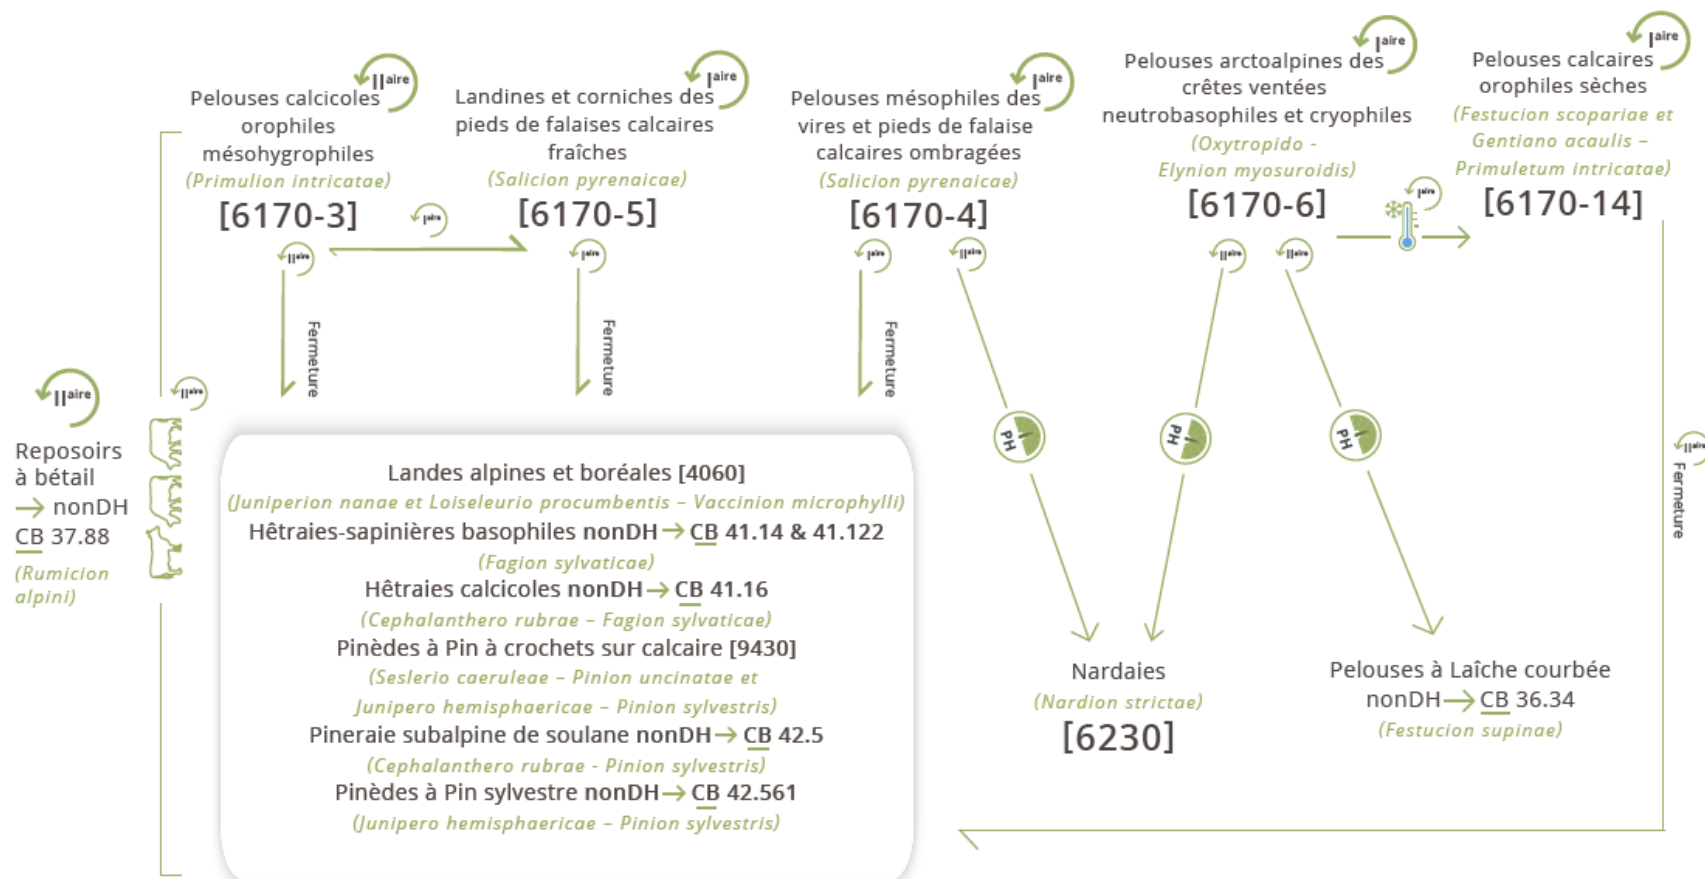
IIaire
Pelouses calcicoles orophiles mésohygrophiles
(Primulion intricatae)
[6170-3]

Iaire
Landines et corniches des pieds de falaises calcaires fraîches
(Salicion pyrenaicae)
[6170-5]

Iaire
Pelouses mésophiles des vires et pieds de falaise calcaires ombragées
(Salicion pyrenaicae)
[6170-4]

Iaire
Pelouses arctoalpines des crêtes ventées neutrobasophiles et cryophiles
(Oxytropido - Elynion myosuroidis)
[6170-6]

Iaire
Pelouses calcaires orophiles sèches
(Festucion scopariae et Gentiano acaulis - Primuletum intricatae)
[6170-14]

IIaire
Iaire
IIaire
Iaire
Iaire
IIaire
IIaire
IIaire
Iaire

Fermeture
Fermeture
Fermeture
Fermeture

IIaire
Reposoirs à bétail
→ nonDH
CB 37.88
(Rumicion alpini)

IIaire

Landes alpines et boréales [4060]
(Juniperion nanae et Loiseleurio procumbentis - Vaccinion microphylli)
Hêtraies-sapinières basophiles nonDH → CB 41.14 & 41.122
(Fagion sylvaticae)
Hêtraies calcicoles nonDH → CB 41.16
(Cephalanthero rubrae - Fagion sylvaticae)
Pinèdes à Pin à crochets sur calcaire [9430]
(Seslerio caeruleae - Pinion uncinatae et Junipero hemisphaericae - Pinion sylvestris)
Pineraie subalpine de soulane nonDH → CB 42.5
(Cephalanthero rubrae - Pinion sylvestris)
Pinèdes à Pin sylvestre nonDH → CB 42.561
(Junipero hemisphaericae - Pinion sylvestris)

PH
PH
PH

Nardaies
(Nardion strictae)
[6230]

Pelouses à Laîche courbée
nonDH → CB 36.34
(Festucion supinae)